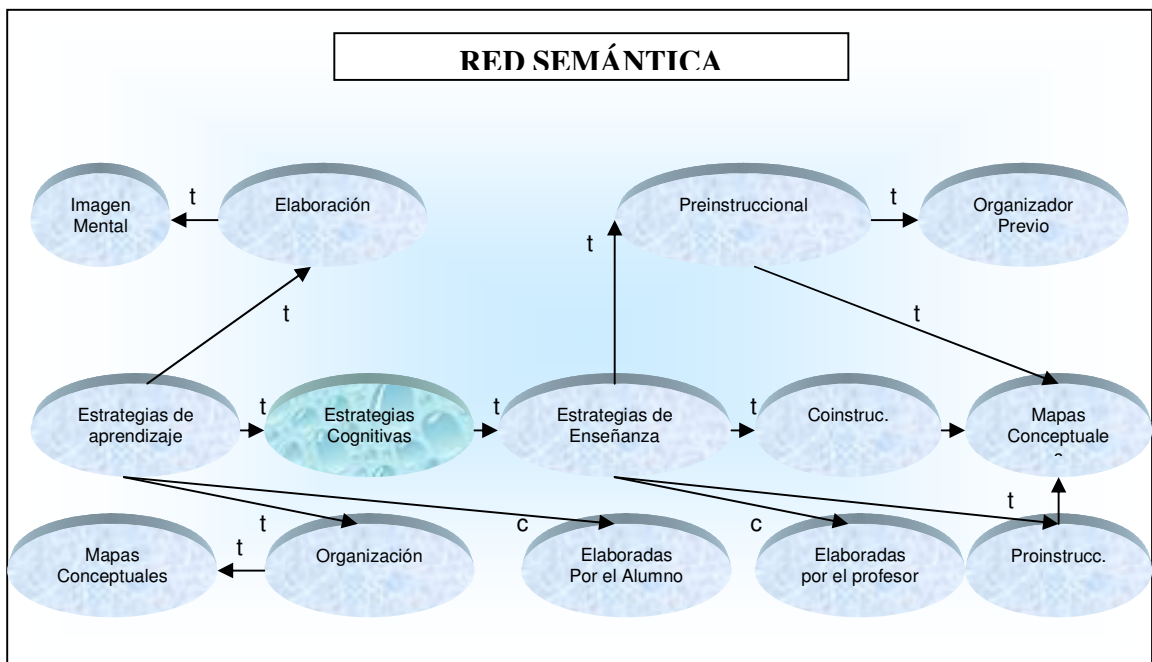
RED SEMÁNTICA

Imagen Mental

t

Elaboración

t

Preinstruccional

t

Organizador Previo

t

t

Estrategias de aprendizaje

t

Estrategias Cognitivas

t

Estrategias de Enseñanza

t

Coinstruc.

Mapas Conceptuale s

t

t

c

c

Mapas Conceptuales

t

Organización

Elaboradas Por el Alumno

Elaboradas por el profesor

Proinstrucc.